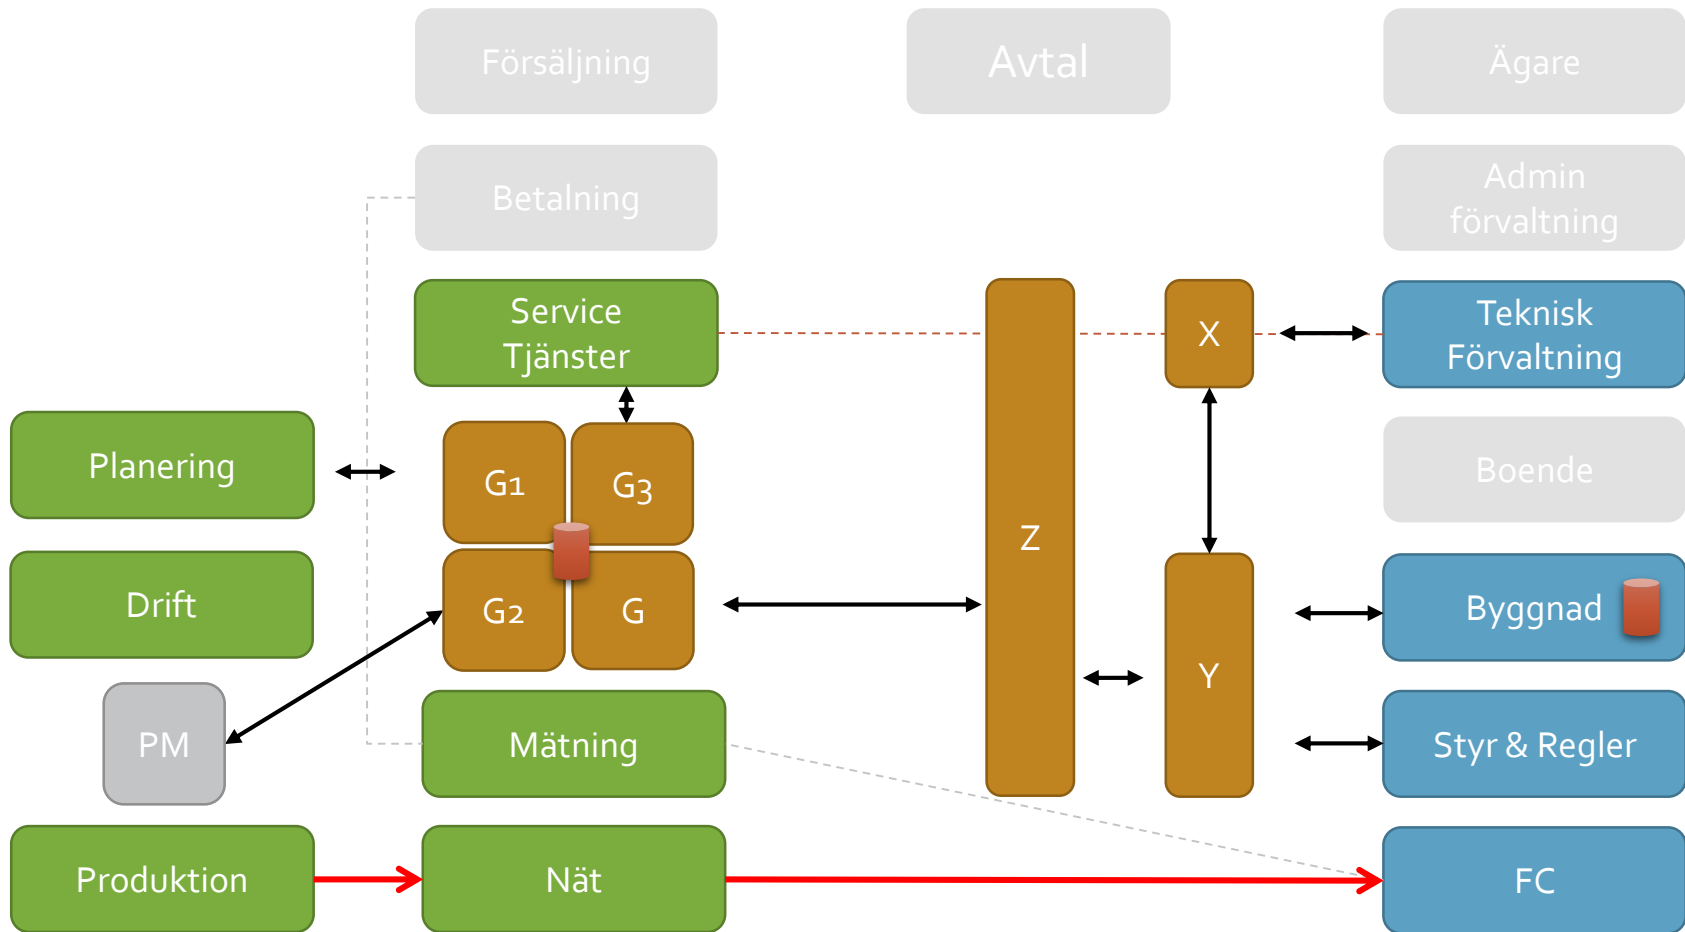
Försäljning

Avtal

Ägare

Betalning

Admin förvaltning

Service Tjänster

Z

X

Teknisk Förvaltning

Planering

G1

G3

Boende

Drift

G2

G

Y

Byggnad

PM

Mätning

Styr & Regler

Produktion

Nät

FC